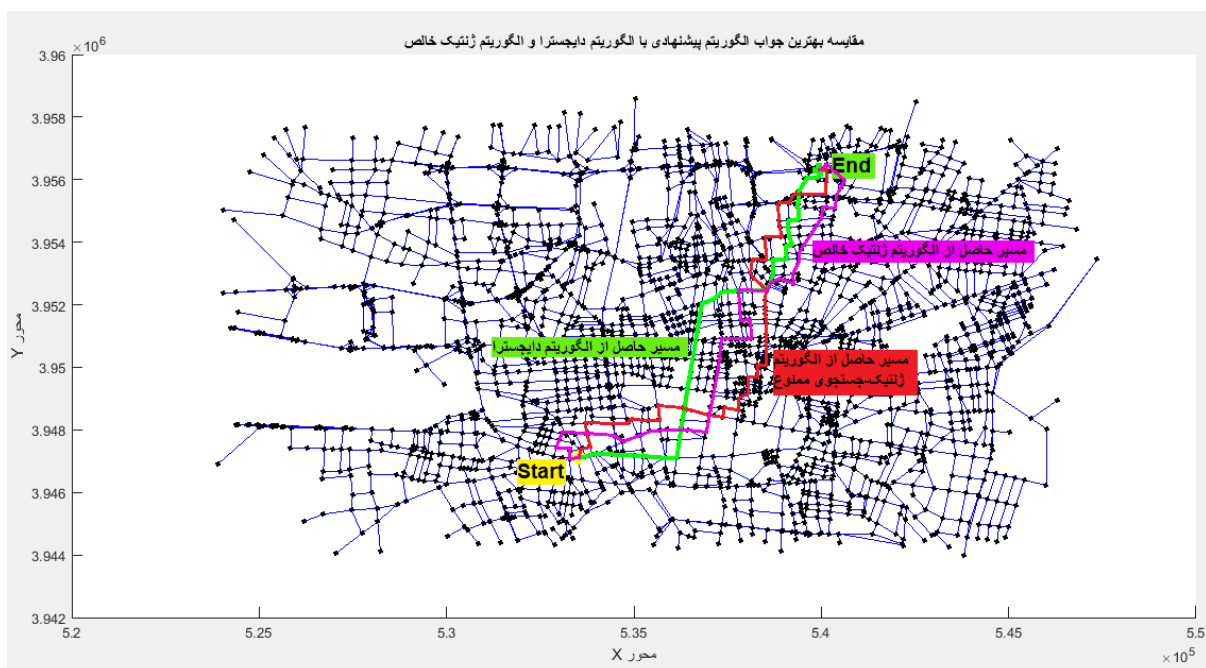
مقایسه بهترین جواب الگوریتم پیشنهادی با الگوریتم دایجسترا و الگوریتم ژنتیک خالص

$\times10^6$

3.96
3.958
3.956
3.954
3.952
3.95
3.948
3.946
3.944
3.942

محور Y

End

مسیر حاصل از الگوریتم ژنتیک خالص

مسیر حاصل از الگوریتم دایجسترا

مسیر حاصل از الگوریتم ژنتیک-جستجوی ممنوع

Start

5.2
5.25
5.3
5.35
5.4
5.45
5.5

محور X

$\times10^5$